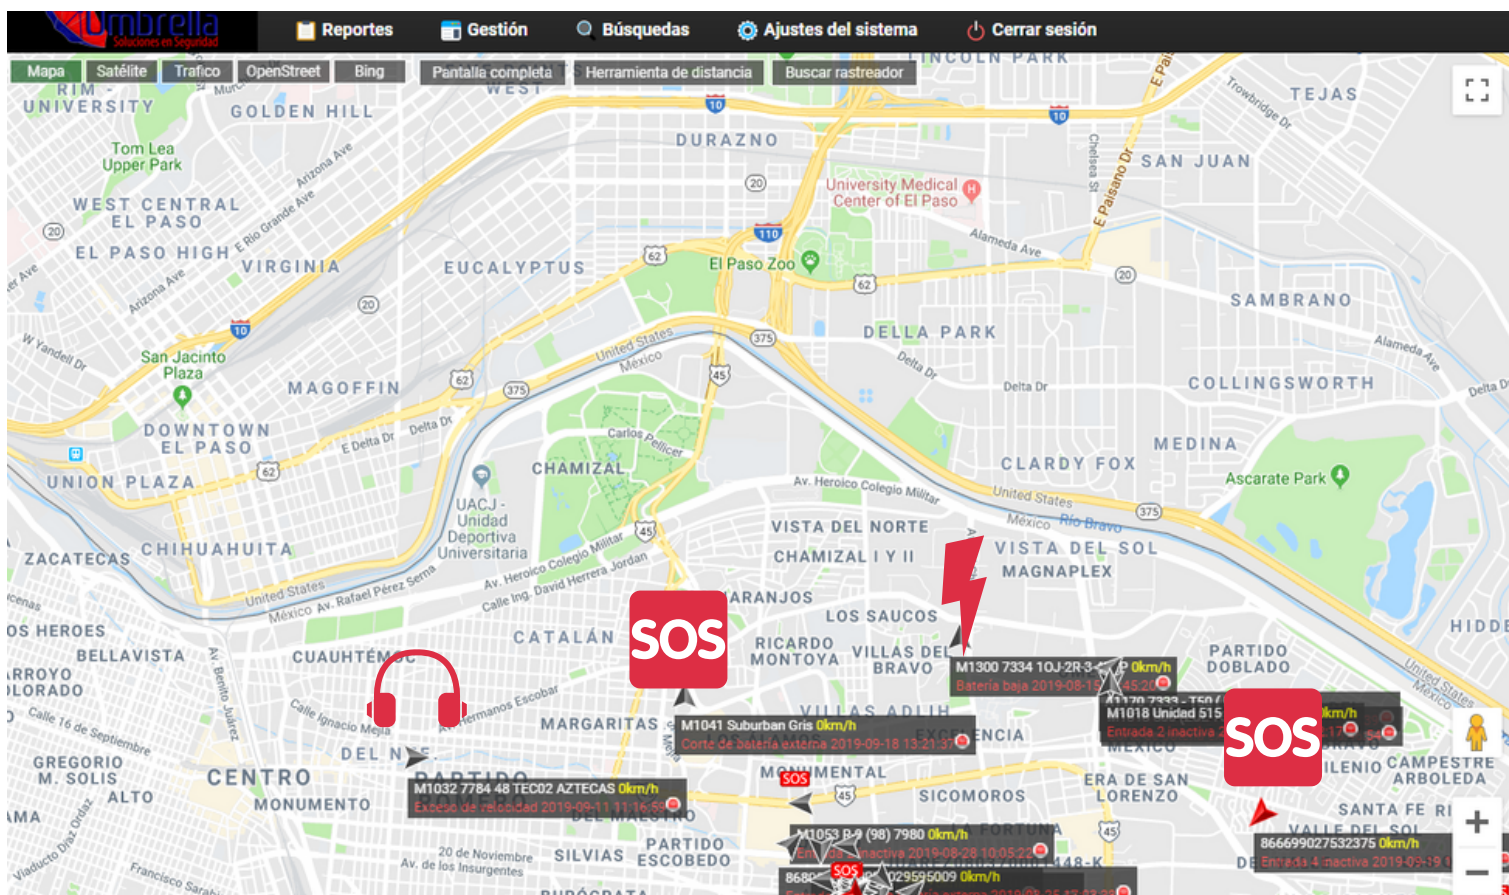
Umbrella
Soluciones en Seguridad
Reportes Gestión Búsquedas Ajustes del sistema Cerrar sesión
Mapa Satélite Trafico OpenStreet Bing Pantalla completa Herramienta de distancia Buscar rastreador

RIM - UNIVERSITY
GOLDEN HILL
LINCOLN PARK
TEJAS
Tom Lea Upper Park
DURAZNO
SAN JUAN
WEST CENTRAL EL PASO
University Medical Center of El Paso
EL PASO HIGH
VIRGINIA
EUCALYPTUS
El Paso Zoo
SAMBRANO
San Jacinto Plaza
MAGOFFIN
DELLA PARK
COLLINGSWORTH
DOWNTOWN EL PASO
MEDINA
UNION PLAZA
CHAMIZAL
CLARDY FOX
Ascarate Park
UACJ - Unidad Deportiva Universitaria
VISTA DEL NORTE
ZACATECAS
CHIHUAHUITA
CHAMIZAL I Y II
VISTA DEL SOL
MAGNAPLEX
LOS SAUCOS
OS HEROES
CATALÁN
SOS
BELLAVISTA
CUAUHTÉMOC
RICARDO MONTOYA
VILLAS DEL BRAVO
PARTIDO DOBLADO
HIDDE
M1300 7334 10J-2R-3 0km/h
Batería baja 2019-08-1 45:20
MARGARITAS
M1041 Suburban Gris 0km/h
Corte de batería externa 2019-09-18 13:21:37
M1018 Unidad 515 0km/h
Entrada 2 inactiva
SOS
GREGORIO M. SOLIS
CENTRO
DEL N
M1032 7784 48 TEC02 AZTECAS 0km/h
Exceso de velocidad 2019-09-11 11:16:58
MONUMENTAL
SOS
ERA DE SAN LORENZO
ILENIO
CAMPESTRE ARBOLEDA
ALTO
MONUMENTO
SICOMOROS
SANTA FE
PARTIDO ESCOBEDO
M1053 R-9 (98) 7980 0km/h
Entrada inactiva 2019-08-28 10:05:22
866699027532375 0km/h
Entrada 4 inactiva 2019-09-19
SILVIAS
8680 SOS 029595009 0km/h
20 de Noviembre
Av. de los Insurgentes